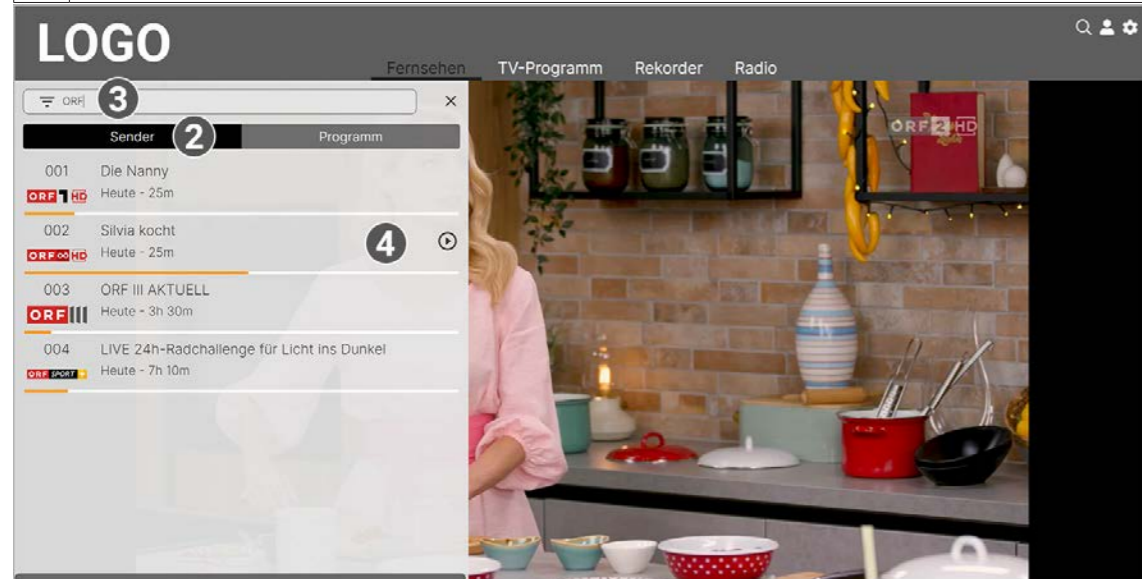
LOGO

Fernsehen TV-Programm Rekorder Radio

ORF 3 ×

Sender 2 Programm

001 Die Nanny
ORF 1 HD Heute - 25m

002 Silvia kocht
ORF ∞ HD Heute - 25m 4

003 ORF III AKTUELL
ORF III Heute - 3h 30m

004 LIVE 24h-Radchallenge für Licht ins Dunkel
ORF SPORT + Heute - 7h 10m

ORF 2 HD